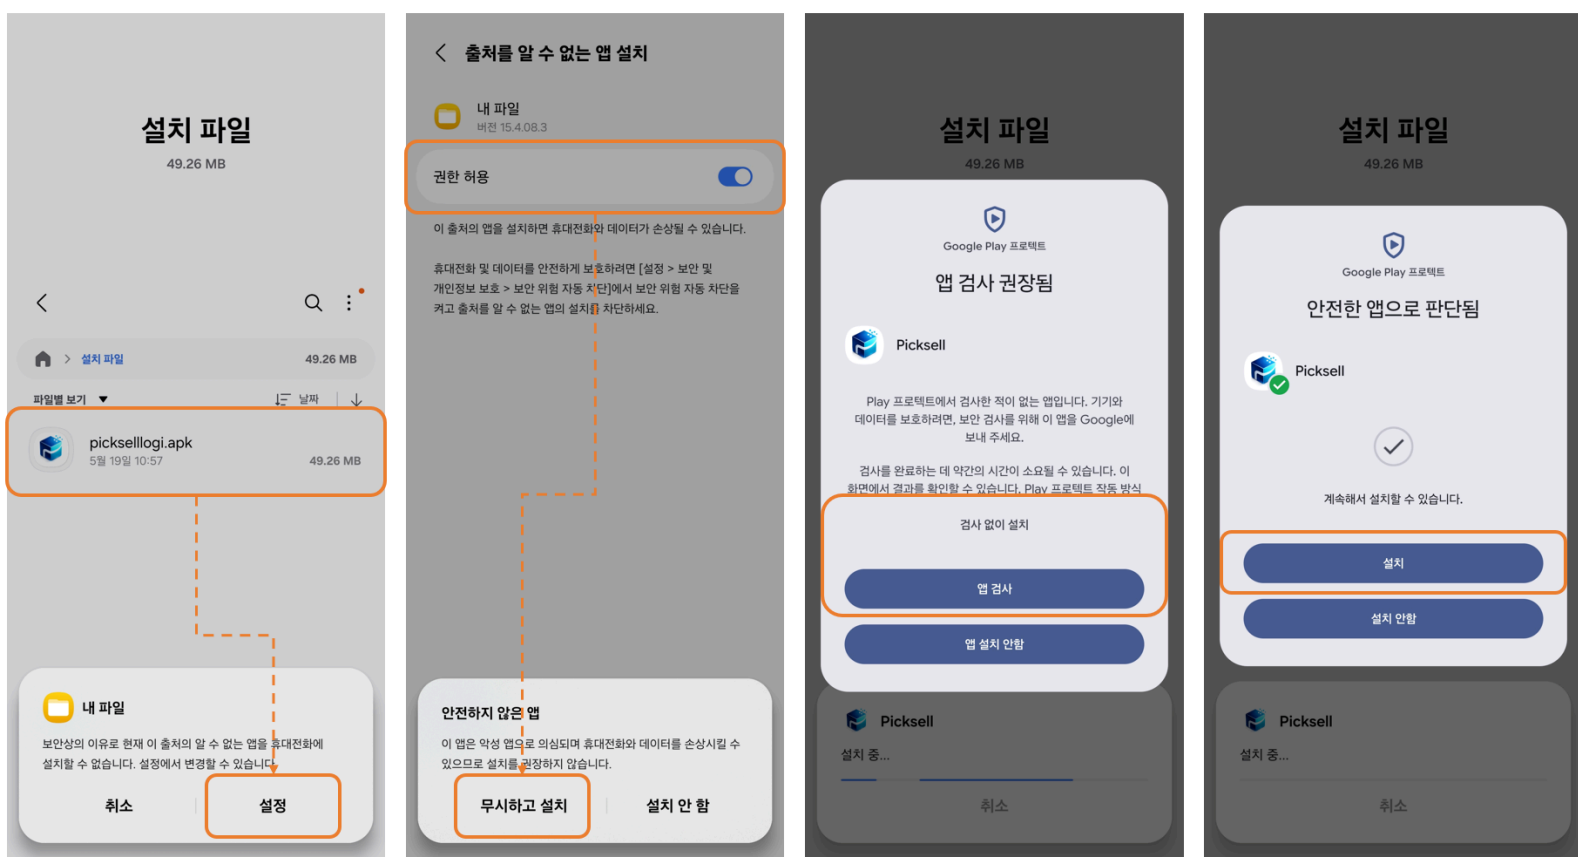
설치 파일
49.26 MB

설치 파일 49.26 MB

파일별 보기 ▼ 날짜

picksellogi.apk
5월 19일 10:57 49.26 MB

내 파일
보안상의 이유로 현재 이 출처의 알 수 없는 앱을 휴대전화에 설치할 수 없습니다. 설정에서 변경할 수 있습니다.

취소 설정

출처를 알 수 없는 앱 설치

내 파일
버전 15.4.08.3

권한 허용

이 출처의 앱을 설치하면 휴대전화와 데이터가 손상될 수 있습니다.

휴대전화 및 데이터를 안전하게 보호하려면 [설정 > 보안 및 개인정보 보호 > 보안 위험 자동 차단]에서 보안 위험 자동 차단을 켜고 출처를 알 수 없는 앱의 설치를 차단하세요.

안전하지 않은 앱
이 앱은 악성 앱으로 의심되며 휴대전화와 데이터를 손상시킬 수 있으므로 설치를 권장하지 않습니다.

무시하고 설치 설치 안 함

설치 파일
49.26 MB

Google Play 프로텍트
앱 검사 권장됨

Picksell

Play 프로텍트에서 검사한 적이 없는 앱입니다. 기기와 데이터를 보호하려면, 보안 검사를 위해 이 앱을 Google에 보내 주세요.

검사를 완료하는 데 약간의 시간이 소요될 수 있습니다. 이 화면에서 결과를 확인할 수 있습니다. Play 프로텍트 작동 방식

검사 없이 설치

앱 검사

앱 설치 안함

Picksell
설치 중...
취소

설치 파일
49.26 MB

Google Play 프로텍트
안전한 앱으로 판단됨

Picksell

계속해서 설치할 수 있습니다.

설치

설치 안함

Picksell
설치 중...
취소